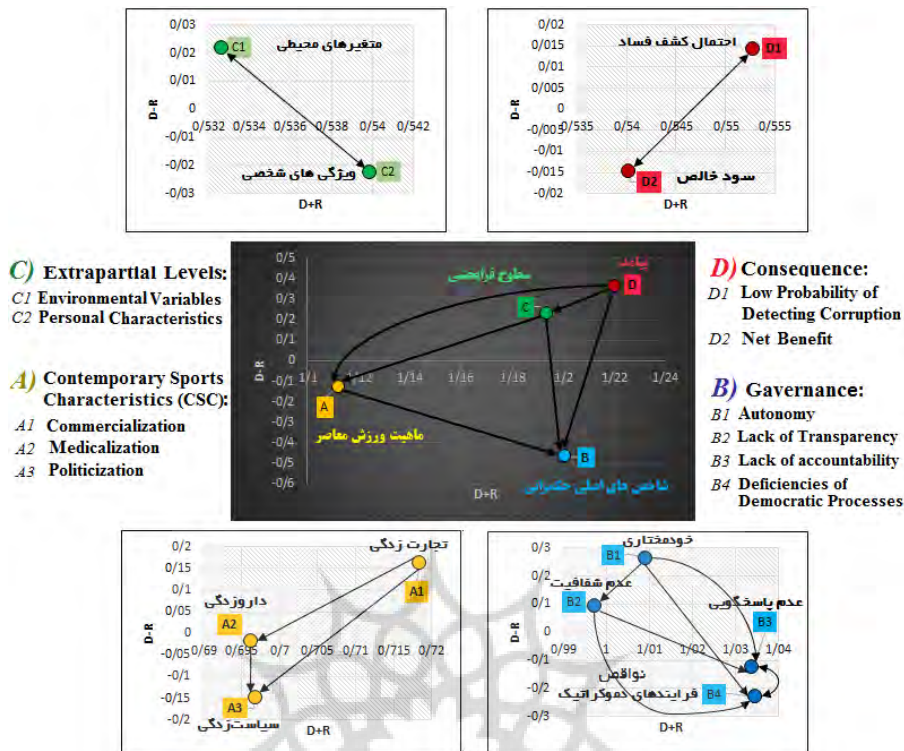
0/03
0/02
0/01
0
-0/01
-0/02
-0/03
0/532 0/534 0/536 0/538 0/54 0/542
D-R
D+R
C1 متغیرهای محیطی
C2 ویژگی های شخصی

0/02
0/015
0/01
0/005
0
-0/005
-0/01
-0/015
-0/02
0/535 0/54 0/545 0/55 0/555
D-R
D+R
D1 احتمال کشف فساد
D2 سود خالص

C) Extrapartial Levels:
C1 Environmental Variables
C2 Personal Characteristics

A) Contemporary Sports Characteristics (CSC):
A1 Commercialization
A2 Medicalization
A3 Politicization

0/5
0/4
0/3
0/2
0/1
0
-0/1
-0/2
-0/3
-0/4
-0/5
-0/6
1/1 1/12 1/14 1/16 1/18 1/2 1/22 1/24
D-R
D+R
D پیامد
C سطوح فراجناحی
A ماهیت ورزش معاصر
B شاخص های اصلی حکمرانی

D) Consequence:
D1 Low Probability of Detecting Corruption
D2 Net Benefit

B) Gavernance:
B1 Autonomy
B2 Lack of Transparency
B3 Lack of accountability
B4 Deficiencies of Democratic Processes

0/2
0/15
0/1
0/05
0
-0/05
-0/1
-0/15
-0/2
0/69 0/695 0/7 0/705 0/71 0/715 0/72
D-R
D+R
A1 تجارت زدگی
A2 داروزدگی
A3 سیاست زدگی

0/3
0/2
0/1
0
-0/1
-0/2
-0/3
0/99 1 1/01 1/02 1/03 1/04
D-R
D+R
B1 خودمختاری
B2 عدم شفافیت
B3 عدم پاسخگویی
B4 نواقص فرایندهای دموکراتیک